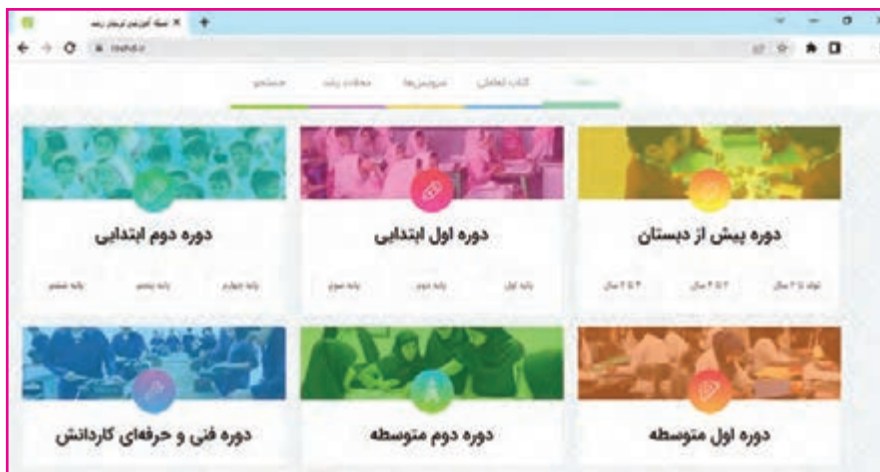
شبکه آموزشی ایرانیان رشد ×

roshd.ir

خانه کتاب تعاملی سرویس‌ها محتوای رشد جستجو

دوره پیش از دبستان

تولد تا ۳ سال ۳ تا ۴ سال ۴ تا ۶ سال

دوره اول ابتدایی

پایه اول پایه دوم پایه سوم

دوره دوم ابتدایی

پایه چهارم پایه پنجم پایه ششم

دوره اول متوسطه

دوره دوم متوسطه

دوره فنی و حرفه‌ای کاردانش